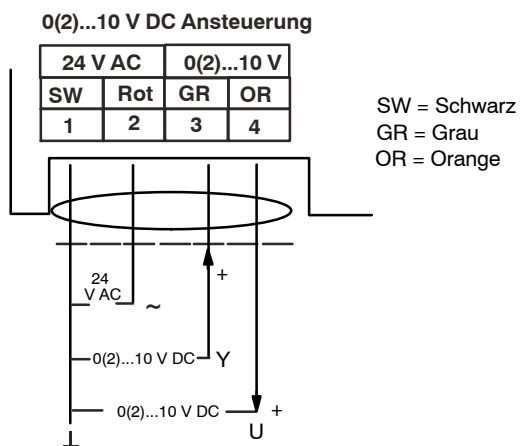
0(2)...10 V DC Ansteuerung

| 24 V AC | | 0(2)...10 V | |
|---|---|---|---|
| SW | Rot | GR | OR |
| 1 | 2 | 3 | 4 |

SW = Schwarz
GR = Grau
OR = Orange

24 V AC
~
+
0(2)...10 V DC
Y
0(2)...10 V DC
+
U